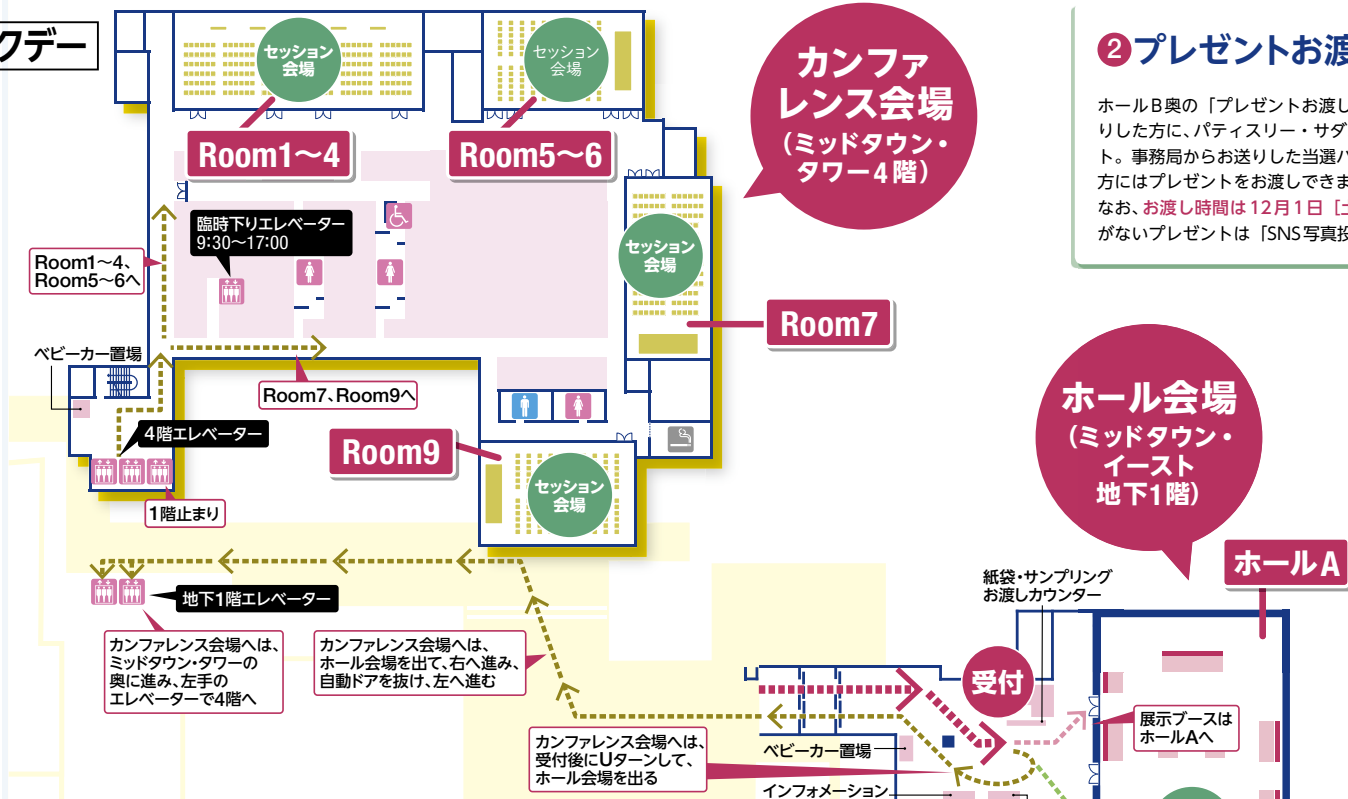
クデー

セッション会場
Room1〜4

セッション会場
Room5〜6

カンファレンス会場
（ミッドタウン・タワー4階）

❷プレゼントお渡

ホールB奥の「プレゼントお渡し
りした方に、パティスリー・サダ
ト。事務局からお送りした当選ハ
方にはプレゼントをお渡しできま
なお、お渡し時間は12月1日［
がないプレゼントは「SNS写真投

臨時下りエレベーター
9:30〜17:00

Room1〜4、
Room5〜6へ

セッション会場
Room7

ベビーカー置場

Room7、Room9へ

4階エレベーター

Room9

セッション会場

1階止まり

ホール会場
（ミッドタウン・イースト地下1階）

ホールA

地下1階エレベーター

紙袋・サンプリング
お渡しカウンター

カンファレンス会場へは、ミッドタウン・タワーの奥に進み、左手のエレベーターで4階へ

カンファレンス会場へは、ホール会場を出て、右へ進み、自動ドアを抜け、左へ進む

受付

展示ブースは
ホールAへ

カンファレンス会場へは、受付後にUターンして、ホール会場を出る

ベビーカー置場

インフォメーション